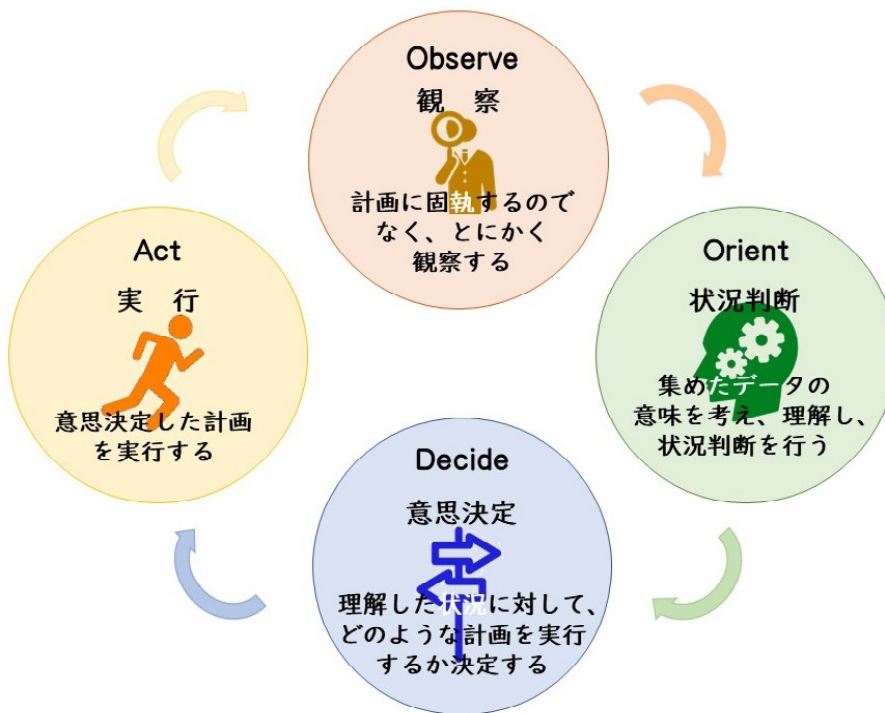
Observe
観　察
計画に固執するのでなく、とにかく観察する

Orient
状況判断
集めたデータの意味を考え、理解し、状況判断を行う

Decide
意思決定
理解した状況に対して、どのような計画を実行するか決定する

Act
実　行
意思決定した計画を実行する